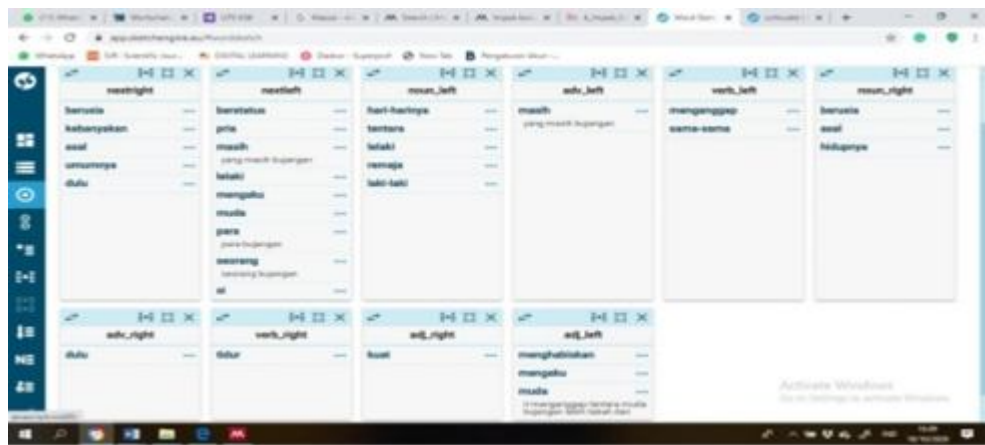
nextright
berusia
kebanyakan
asal
umumnya
dulu

nextleft
berstatus
pria
masih
yang masih bujangan
lelaki
mengaku
muda
para
para bujangan
seorang
seorang bujangan
si

noun_left
hari-harinya
tentara
lelaki
remaja
laki-laki

adv_left
masih
yang masih bujangan

verb_left
menganggap
sama-sama

noun_right
berusia
asal
hidupnya

adv_right
dulu

verb_right
tidur

adj_right
kuat

adj_left
menghabiskan
mengaku
muda
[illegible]

Activate Windows
Go to Settings to activate Windows.